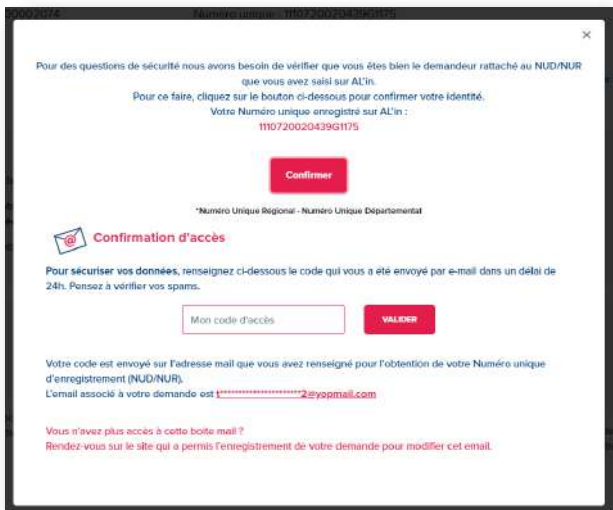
0002074 Numéro unique : 1110720020439G1175

×

Pour des questions de sécurité nous avons besoin de vérifier que vous êtes bien le demandeur rattaché au NUD/NUR que vous avez saisi sur AL'in.
Pour ce faire, cliquez sur le bouton ci-dessous pour confirmer votre identité.
Votre Numéro unique enregistré sur AL'in :
1110720020439G1175

Confirmer

*Numéro Unique Régional - Numéro Unique Départemental

Confirmation d'accès

Pour sécuriser vos données, renseignez ci-dessous le code qui vous a été envoyé par e-mail dans un délai de 24h. Pensez à vérifier vos spams.

Mon code d'accès

VALIDER

Votre code est envoyé sur l'adresse mail que vous avez renseigné pour l'obtention de votre Numéro unique d'enregistrement (NUD/NUR).
L'email associé à votre demande est t***********************2@yopmail.com

Vous n'avez plus accès à cette boite mail ?
Rendez-vous sur le site qui a permis l'enregistrement de votre demande pour modifier cet email.